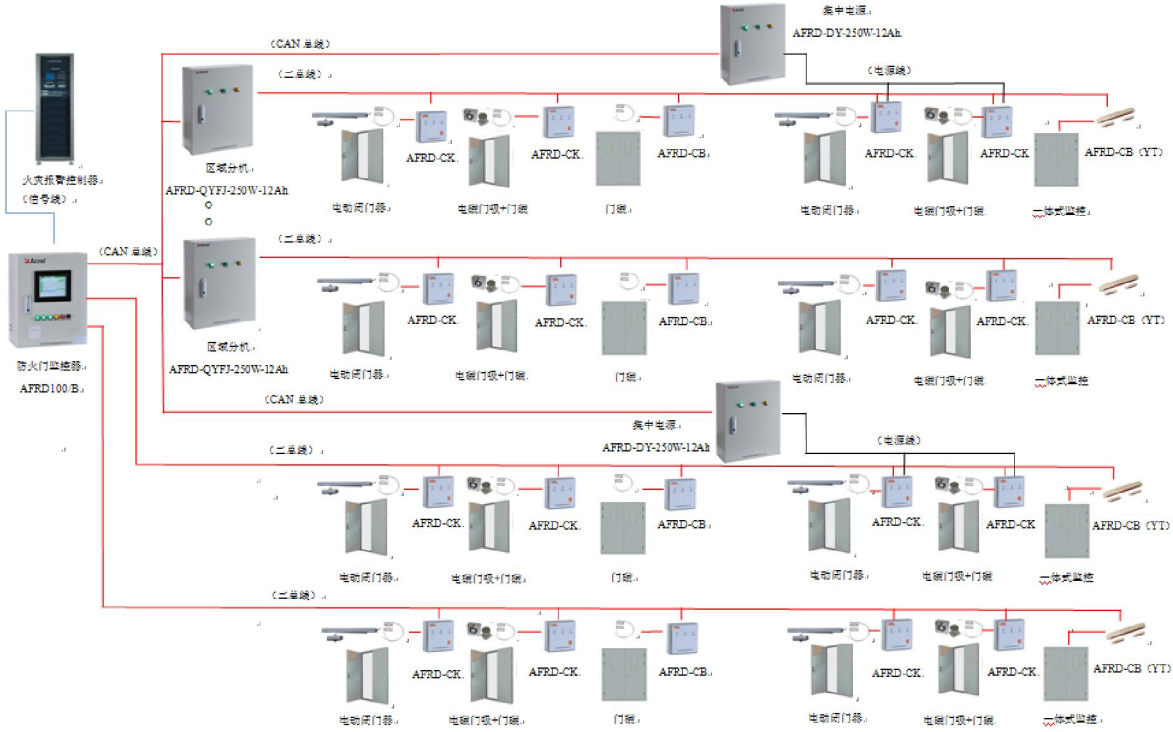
集中电源
AFRD-DY-250W-12Ah

（CAN 总线）

（二总线）

（电源线）

火灾报警控制器
（信号线）

区域分机
AFRD-QYFJ-250W-12Ah

AFRD-CK
AFRD-CK
AFRD-CB
AFRD-CK
AFRD-CK
AFRD-CB（YT）

电动闭门器
电磁门吸+门磁
门磁
电动闭门器
电磁门吸+门磁
一体式监控

（CAN 总线）

（二总线）

区域分机
AFRD-QYFJ-250W-12Ah

防火门监控器
AFRD100/B

AFRD-CK
AFRD-CK
AFRD-CB
AFRD-CK
AFRD-CK
AFRD-CB（YT）

电动闭门器
电磁门吸+门磁
门磁
电动闭门器
电磁门吸+门磁
一体式监控

（CAN 总线）

集中电源
AFRD-DY-250W-12Ah

（电源线）

（二总线）

AFRD-CK
AFRD-CK
AFRD-CB
AFRD-CK
AFRD-CK
AFRD-CB（YT）

电动闭门器
电磁门吸+门磁
门磁
电动闭门器
电磁门吸+门磁
一体式监控

（二总线）

AFRD-CK
AFRD-CK
AFRD-CB
AFRD-CK
AFRD-CK
AFRD-CB（YT）

电动闭门器
电磁门吸+门磁
门磁
电动闭门器
电磁门吸+门磁
一体式监控